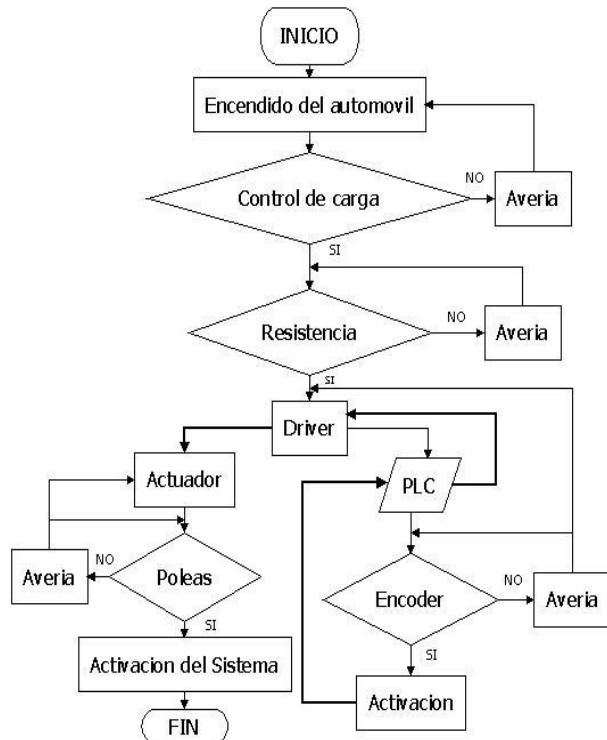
INICIO

Encendido del automovil

Control de carga

NO

Averia

SI

Resistencia

NO

Averia

SI

Driver

Actuador

PLC

Averia

NO

Poleas

SI

Encoder

NO

Averia

SI

Activacion del Sistema

Activacion

FIN